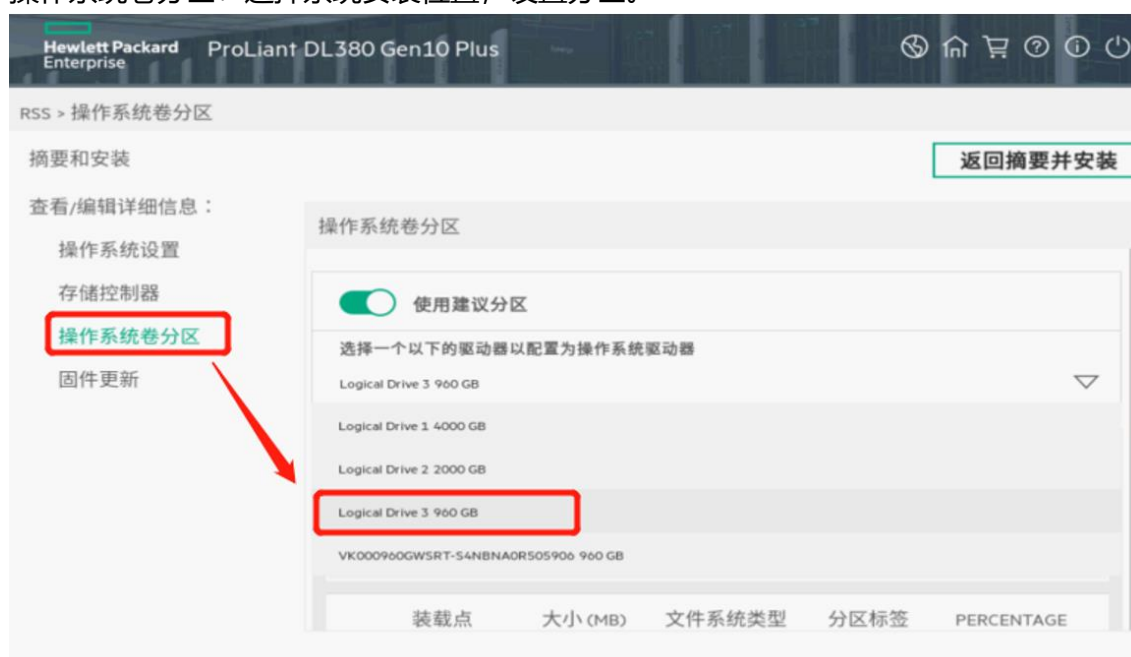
操作系统卷分区，选择系统安装位置，设置分区。

Hewlett Packard Enterprise ProLiant DL380 Gen10 Plus

RSS > 操作系统卷分区

摘要和安装

返回摘要并安装

查看/编辑详细信息：

操作系统设置

存储控制器

操作系统卷分区

固件更新

操作系统卷分区

使用建议分区

选择一个以下的驱动器以配置为操作系统驱动器

Logical Drive 3 960 GB

Logical Drive 1 4000 GB

Logical Drive 2 2000 GB

Logical Drive 3 960 GB

VK000960GWSRT-S4NBNA0R505906 960 GB

| 装载点 | 大小 (MB) | 文件系统类型 | 分区标签 | PERCENTAGE |
|---|---|---|---|---|